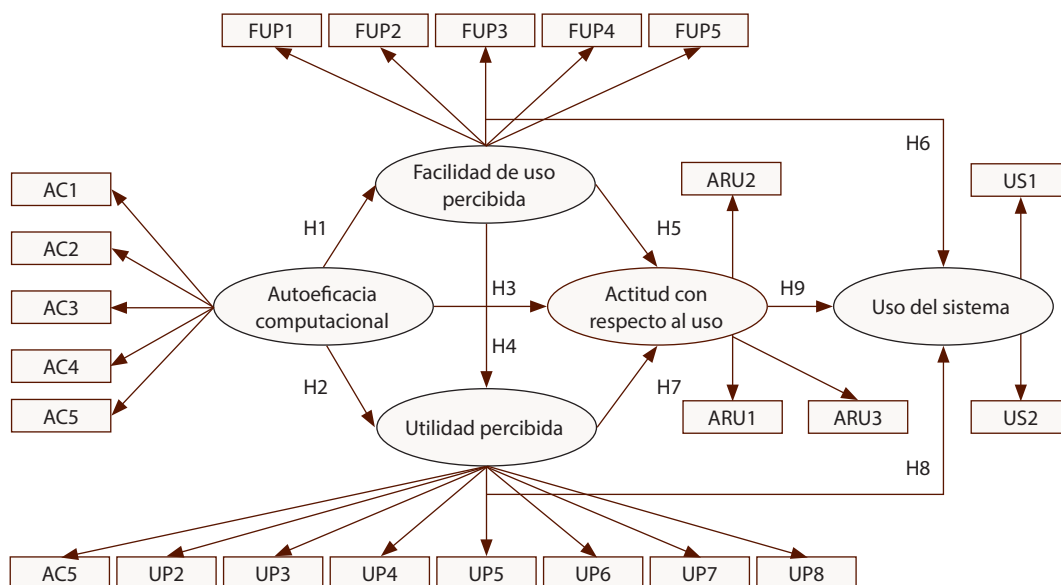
FUP1
FUP2
FUP3
FUP4
FUP5

H6

Facilidad de uso percibida

ARU2

US1

AC1

AC2

AC3

AC4

AC5

H1

H5

Autoeficacia computacional

H3

Actitud con respecto al uso

H9

Uso del sistema

H4

H2

H7

Utilidad percibida

ARU1

ARU3

US2

H8

AC5
UP2
UP3
UP4
UP5
UP6
UP7
UP8